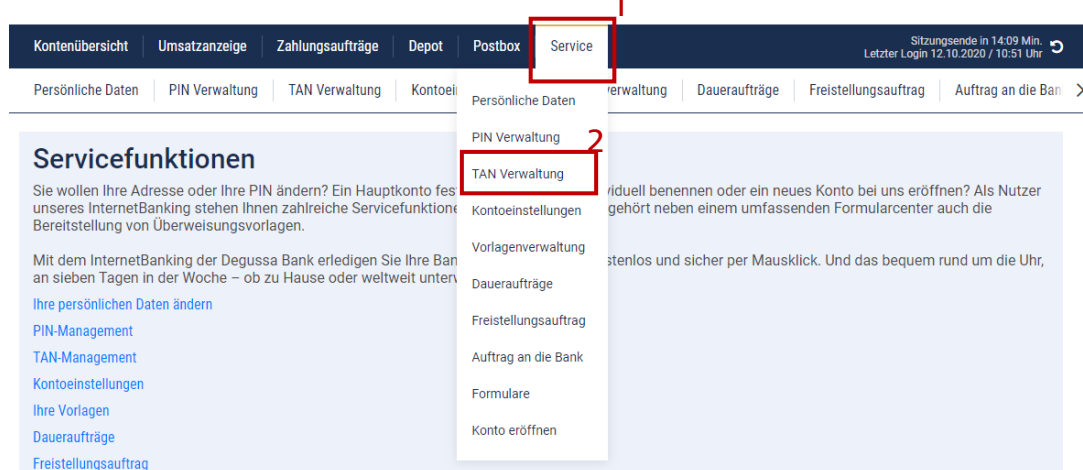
1

Kontenübersicht | Umsatzanzeige | Zahlungsaufträge | Depot | Postbox | Service

Sitzungsende in 14:09 Min.
Letzter Login 12.10.2020 / 10:51 Uhr

Persönliche Daten | PIN Verwaltung | TAN Verwaltung | Kontoei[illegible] | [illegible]verwaltung | Daueraufträge | Freistellungsauftrag | Auftrag an die Ban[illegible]

Persönliche Daten
PIN Verwaltung
2
TAN Verwaltung
Kontoeinstellungen
Vorlagenverwaltung
Daueraufträge
Freistellungsauftrag
Auftrag an die Bank
Formulare
Konto eröffnen

Servicefunktionen

Sie wollen Ihre Adresse oder Ihre PIN ändern? Ein Hauptkonto fest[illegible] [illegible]viduell benennen oder ein neues Konto bei uns eröffnen? Als Nutzer unseres InternetBanking stehen Ihnen zahlreiche Servicefunktione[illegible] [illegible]gehört neben einem umfassenden Formularcenter auch die Bereitstellung von Überweisungsvorlagen.

Mit dem InternetBanking der Degussa Bank erledigen Sie Ihre Ban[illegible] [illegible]stenlos und sicher per Mausklick. Und das bequem rund um die Uhr, an sieben Tagen in der Woche – ob zu Hause oder weltweit unterv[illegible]

Ihre persönlichen Daten ändern
PIN-Management
TAN-Management
Kontoeinstellungen
Ihre Vorlagen
Daueraufträge
Freistellungsauftrag